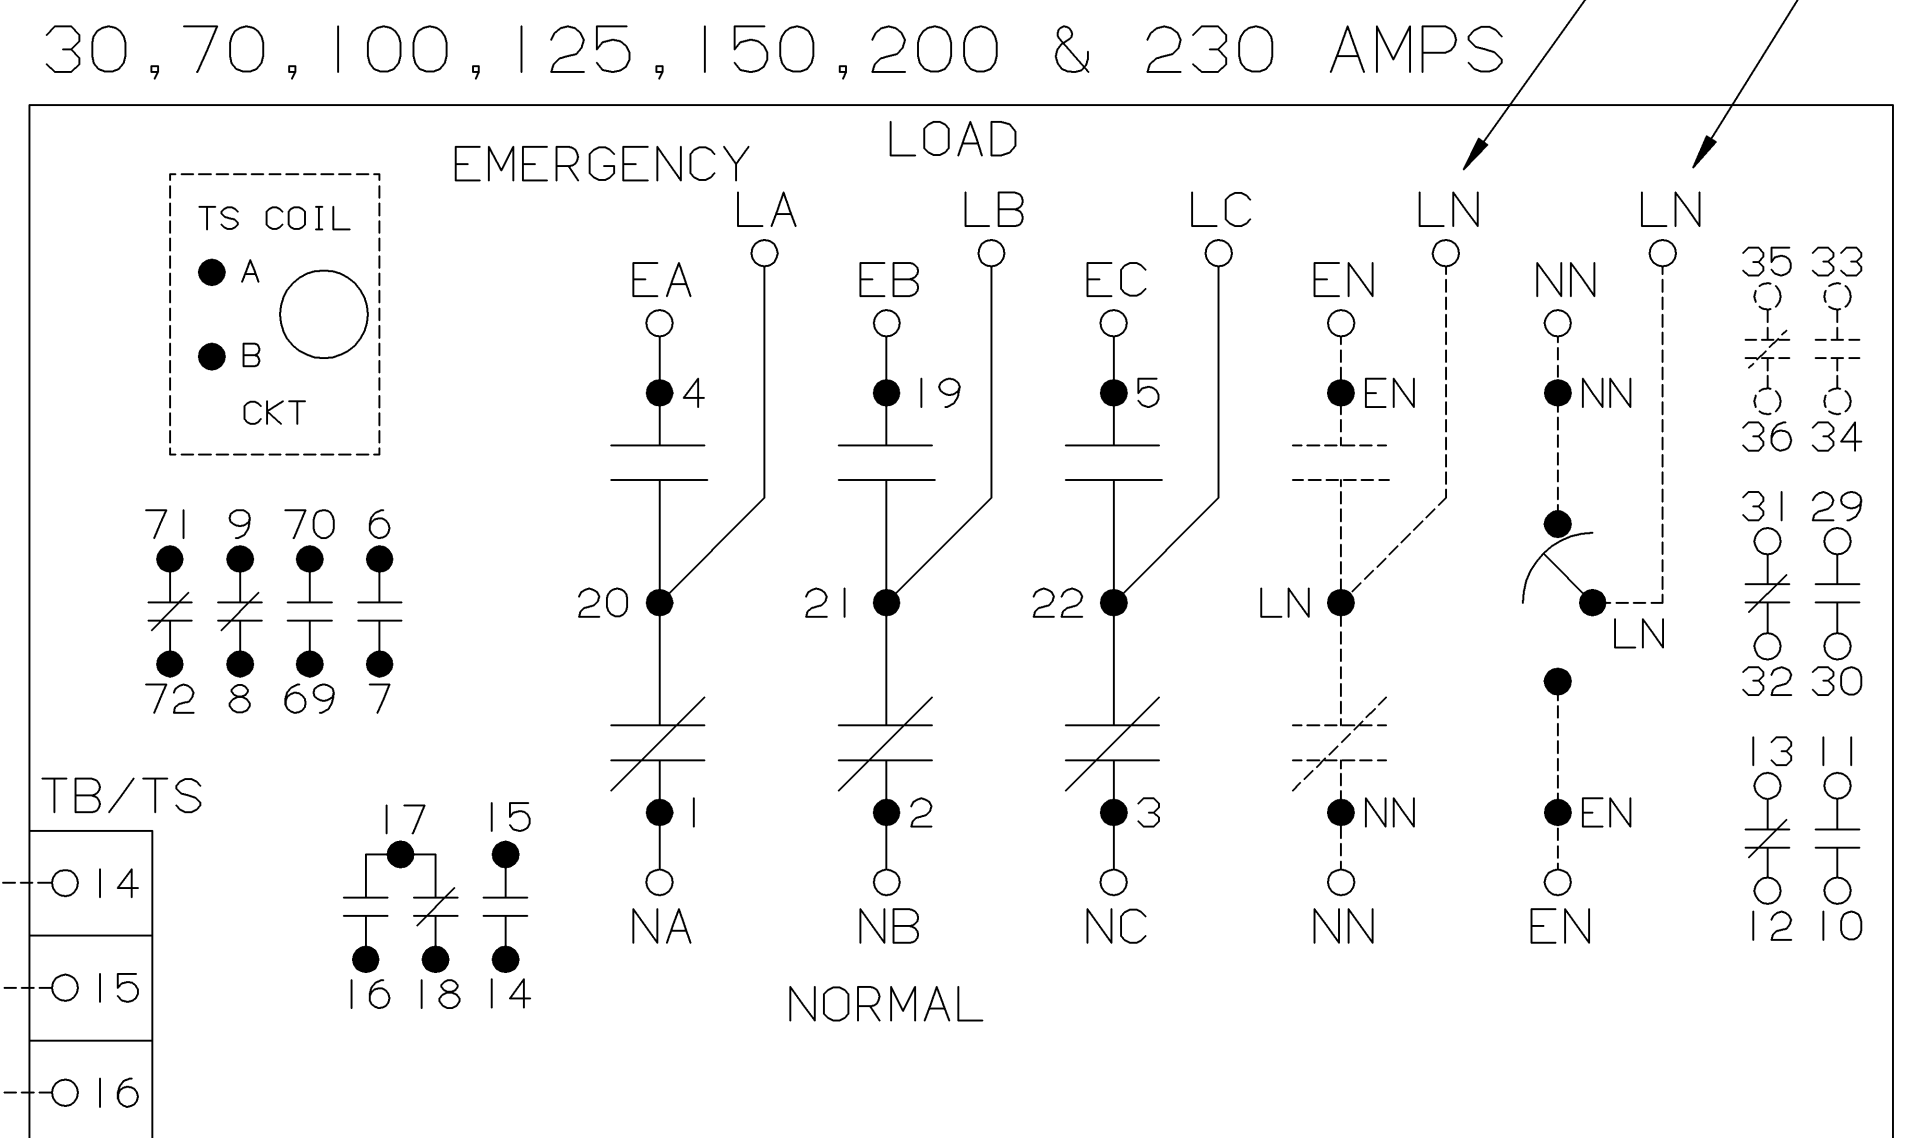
30,70,100,125,150,200 & 230 AMPS

LOAD
EMERGENCY

TS COIL
A
B
CKT

LA LB LC LN LN

EA EB EC EN NN

4 19 5 EN NN

35 33
36 34

71 9 70 6
72 8 69 7

20 21 22 LN LN

31 29
32 30

13 11
12 10

TB/TS

1 2 3 NN EN

17 15
16 18 14

NA NB NC NN EN

NORMAL

14
15
16